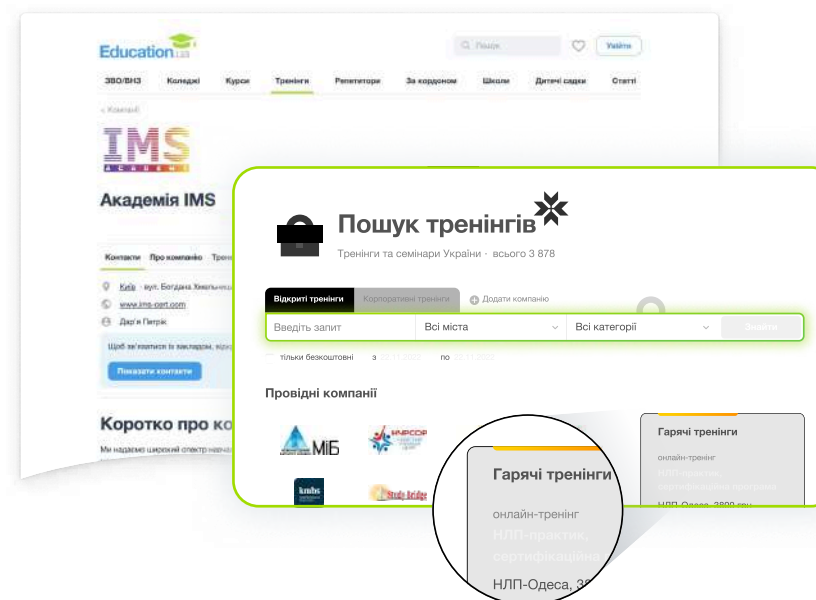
Education.ua

Пошук

Увійти

ЗВО/ВНЗ Коледжі Курси Тренінги Репетитори За кордоном Школи Дитячі садки Статті

< Компанії

IMS

Академія IMS

Контакти Про компанію Трен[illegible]

Київ · вул. Богдана Хмельн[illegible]

www.ims-cert.com

Дар'я Петрак

Щоб зв'язатися із закладом, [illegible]

Показати контакти

Коротко про ко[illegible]

Ми надаємо широкий спектр начан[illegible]

Пошук тренінгів

Тренінги та семінари України · всього 3 878

Відкриті тренінги Корпоративні тренінги Додати компанію

Введіть запит Всі міста Всі категорії Знайти

тільки безкоштовні з 22.11.2022 по 22.11.2022

Провідні компанії

МІБ

Study Bridge

Гарячі тренінги

онлайн-тренінг

НЛП-практик, сертифікаційна програма

НЛП-Одеса, 3800 грн

Гарячі тренінги

онлайн-тренінг

НЛП-практик, сертифікаційна

НЛП-Одеса, 3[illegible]